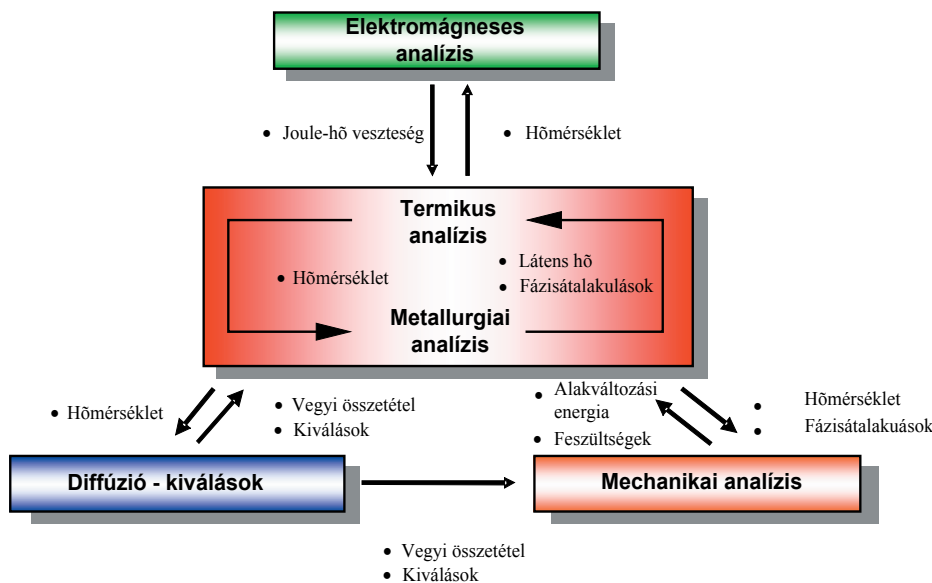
Elektromágneses analízis

• Joule-hõ veszteség

• Hõmérséklet

Termikus analízis

• Hõmérséklet

• Látens hõ
• Fázisátalakulások

Metallurgiai analízis

• Hõmérséklet

• Vegyi összetétel
• Kiválások

• Alakváltozási energia
• Feszültségek

• Hõmérséklet
• Fázisátalakuások

Diffúzió - kiválások

Mechanikai analízis

• Vegyi összetétel
• Kiválások